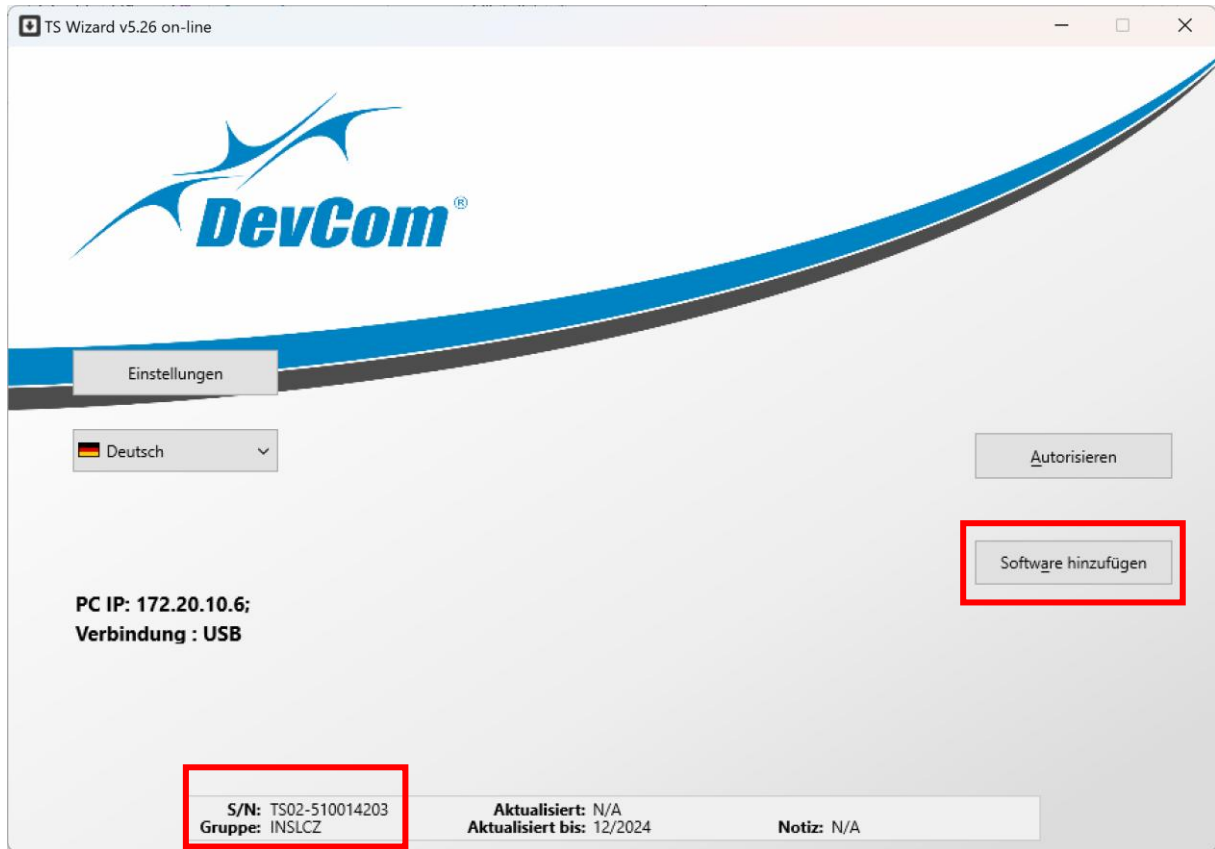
TS Wizard v5.26 on-line

DevCom®

Einstellungen

Deutsch

Autorisieren

Software hinzufügen

PC IP: 172.20.10.6;
Verbindung : USB

S/N: TS02-510014203
Gruppe: INSLCZ

Aktualisiert: N/A
Aktualisiert bis: 12/2024

Notiz: N/A